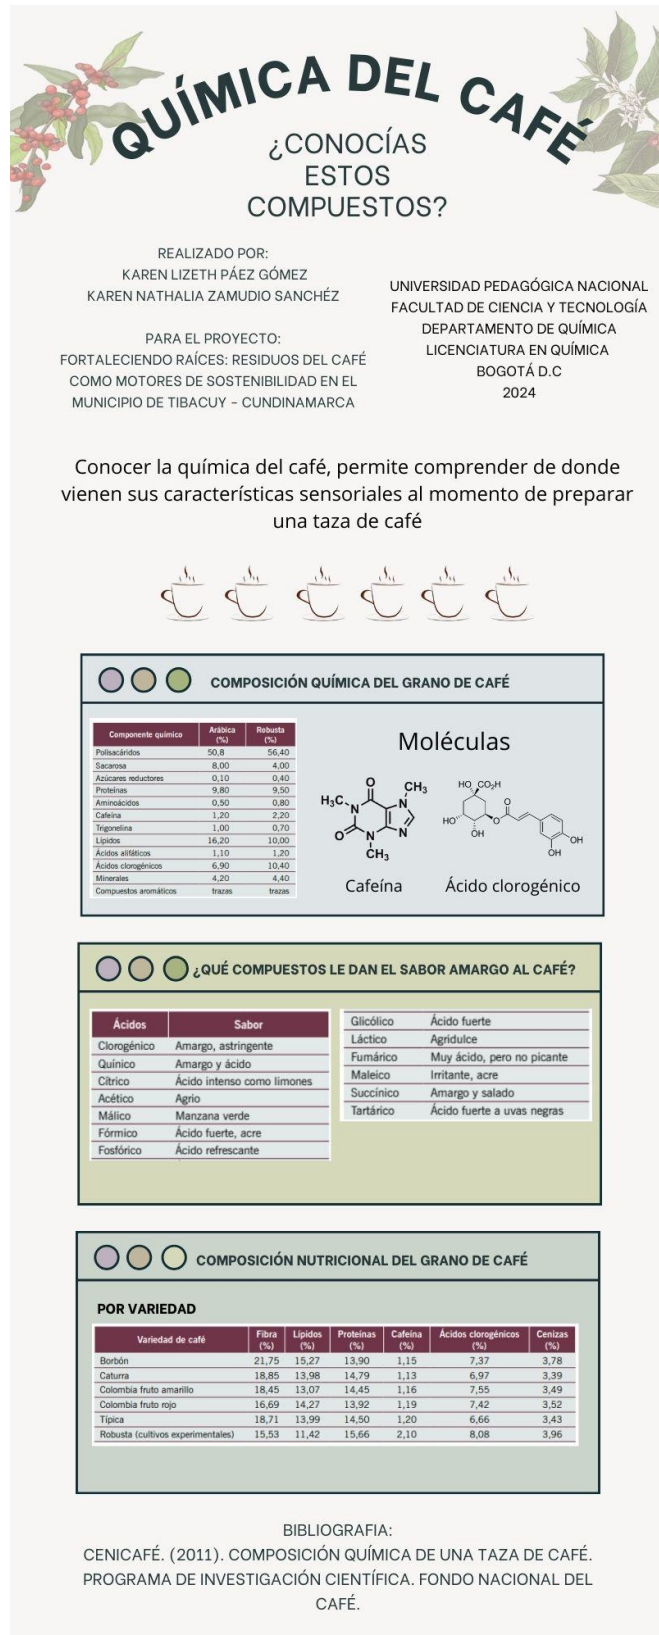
QUÍMICA DEL CAFÉ

¿CONOCÍAS ESTOS COMPUESTOS?

REALIZADO POR:
KAREN LIZETH PÁEZ GÓMEZ
KAREN NATHALIA ZAMUDIO SANCHÉZ

PARA EL PROYECTO:
FORTALECIENDO RAÍCES: RESIDUOS DEL CAFÉ COMO MOTORES DE SOSTENIBILIDAD EN EL MUNICIPIO DE TIBACUY - CUNDINAMARCA

UNIVERSIDAD PEDAGÓGICA NACIONAL
FACULTAD DE CIENCIA Y TECNOLOGÍA
DEPARTAMENTO DE QUÍMICA
LICENCIATURA EN QUÍMICA
BOGOTÁ D.C
2024

Conocer la química del café, permite comprender de donde vienen sus características sensoriales al momento de preparar una taza de café

COMPOSICIÓN QUÍMICA DEL GRANO DE CAFÉ

| Componente químico | Arábica (%) | Robusta (%) |
|---|---|---|
| Polisacáridos | 50,8 | 56,40 |
| Sacarosa | 8,00 | 4,00 |
| Azúcares reductores | 0,10 | 0,40 |
| Proteínas | 9,80 | 9,50 |
| Aminoácidos | 0,50 | 0,80 |
| Cafeína | 1,20 | 2,20 |
| Trigonelina | 1,00 | 0,70 |
| Lípidos | 16,20 | 10,00 |
| Ácidos alifáticos | 1,10 | 1,20 |
| Ácidos clorogénicos | 6,90 | 10,40 |
| Minerales | 4,20 | 4,40 |
| Compuestos aromáticos | trazas | trazas |

Moléculas

$H_3C$ N O $CH_3$ N N O N $CH_3$
Cafeína

HO $CO_2H$ O HO OH O OH OH
Ácido clorogénico

¿QUÉ COMPUESTOS LE DAN EL SABOR AMARGO AL CAFÉ?

| Ácidos | Sabor |
|---|---|
| Clorogénico | Amargo, astringente |
| Quínico | Amargo y ácido |
| Cítrico | Ácido intenso como limones |
| Acético | Agrio |
| Málico | Manzana verde |
| Fórmico | Ácido fuerte, acre |
| Fosfórico | Ácido refrescante |

| | |
|---|---|
| Glicólico | Ácido fuerte |
| Láctico | Agridulce |
| Fumárico | Muy ácido, pero no picante |
| Maleico | Irritante, acre |
| Succínico | Amargo y salado |
| Tartárico | Ácido fuerte a uvas negras |

COMPOSICIÓN NUTRICIONAL DEL GRANO DE CAFÉ

POR VARIEDAD

| Variedad de café | Fibra (%) | Lípidos (%) | Proteínas (%) | Cafeína (%) | Ácidos clorogénicos (%) | Cenizas (%) |
|---|---|---|---|---|---|---|
| Borbón | 21,75 | 15,27 | 13,90 | 1,15 | 7,37 | 3,78 |
| Caturra | 18,85 | 13,98 | 14,79 | 1,13 | 6,97 | 3,39 |
| Colombia fruto amarillo | 18,45 | 13,07 | 14,45 | 1,16 | 7,55 | 3,49 |
| Colombia fruto rojo | 16,69 | 14,27 | 13,92 | 1,19 | 7,42 | 3,52 |
| Típica | 18,71 | 13,99 | 14,50 | 1,20 | 6,66 | 3,43 |
| Robusta (cultivos experimentales) | 15,53 | 11,42 | 15,66 | 2,10 | 8,08 | 3,96 |

BIBLIOGRAFIA:
CENICAFÉ. (2011). COMPOSICIÓN QUÍMICA DE UNA TAZA DE CAFÉ. PROGRAMA DE INVESTIGACIÓN CIENTÍFICA. FONDO NACIONAL DEL CAFÉ.